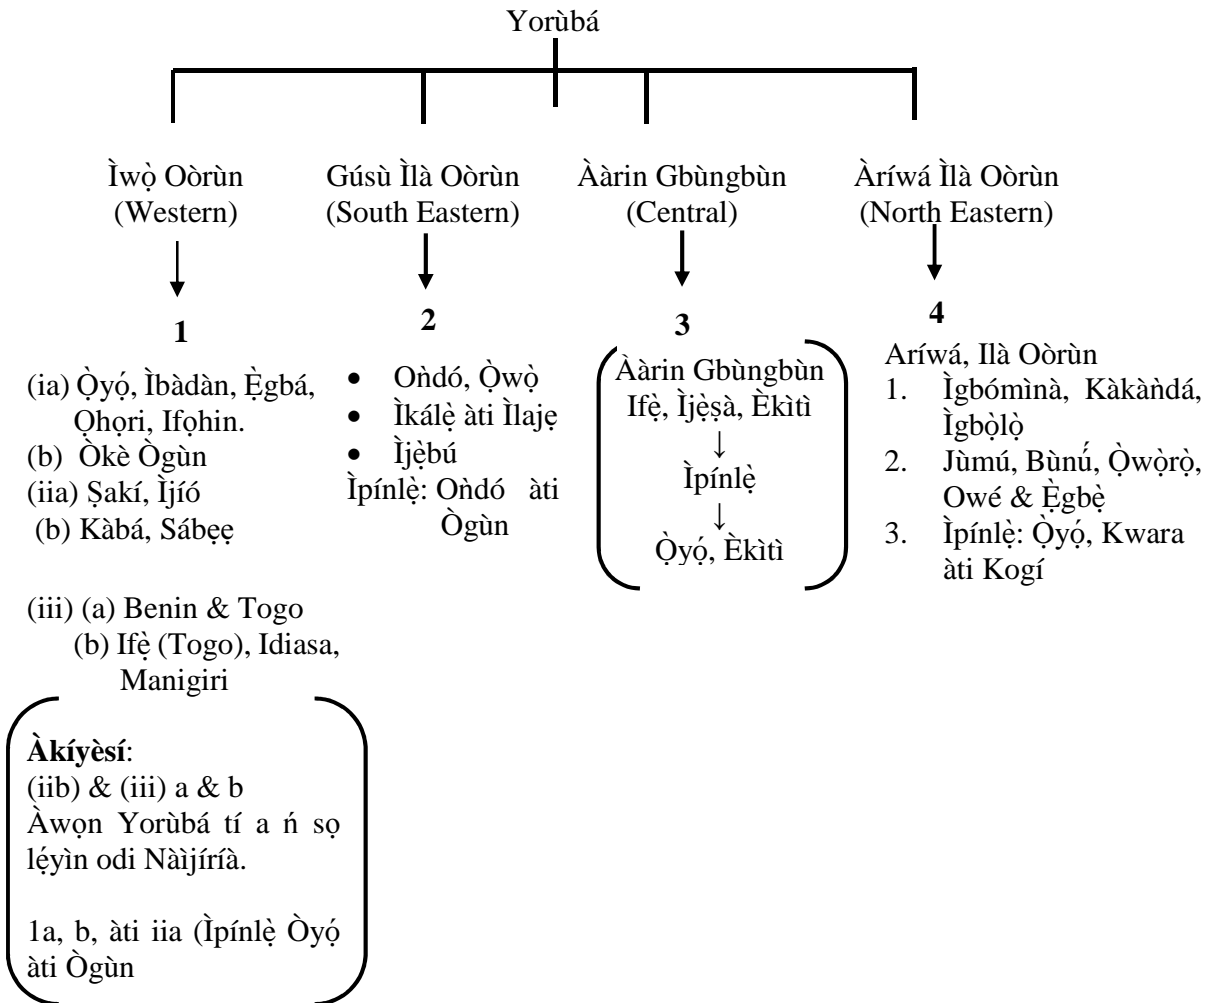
Yorùbá

Ìwọ̀ Oòrùn (Western)

1

(ia) Ọ̀yọ́, Ìbàdàn, Ẹ̀gbá, Ohọri, Ifọhin.
(b) Òkè Ògùn
(iia) Ṣakí, Ìjíó
(b) Kàbá, Sábẹẹ

(iii) (a) Benin & Togo
(b) Ifẹ̀ (Togo), Idiasa, Manigiri

**Àkíyèsí**:
(iib) & (iii) a & b
Àwọn Yorùbá tí a ń sọ léyìn odi Nàìjíríà.

1a, b, àti iia (Ìpínlẹ̀ Ọ̀yọ́ àti Ògùn

Gúsù Ìlà Oòrùn (South Eastern)

2

- Oǹdó, Ọ̀wọ̀
- Ìkálẹ̀ àti Ìlajẹ
- Ìjẹ̀bú

Ìpínlẹ̀: Oǹdó àti Ògùn

Àárin Gbùngbùn (Central)

3

Àárin Gbùngbùn
Ifẹ̀, Ìjẹ̀ṣà, Èkìtì
↓
Ìpínlẹ̀
↓
Ọ̀yọ́, Èkìtì

Àríwá Ìlà Oòrùn (North Eastern)

4

Aríwá, Ilà Oòrùn
1. Ìgbómìnà, Kàkàǹdá, Ìgbọ̀lọ̀
2. Jùmú, Bùnú, Ọ̀wọ̀rọ̀, Owé & Ẹ̀gbẹ̀
3. Ìpínlẹ̀: Ọ̀yọ́, Kwara àti Kogí